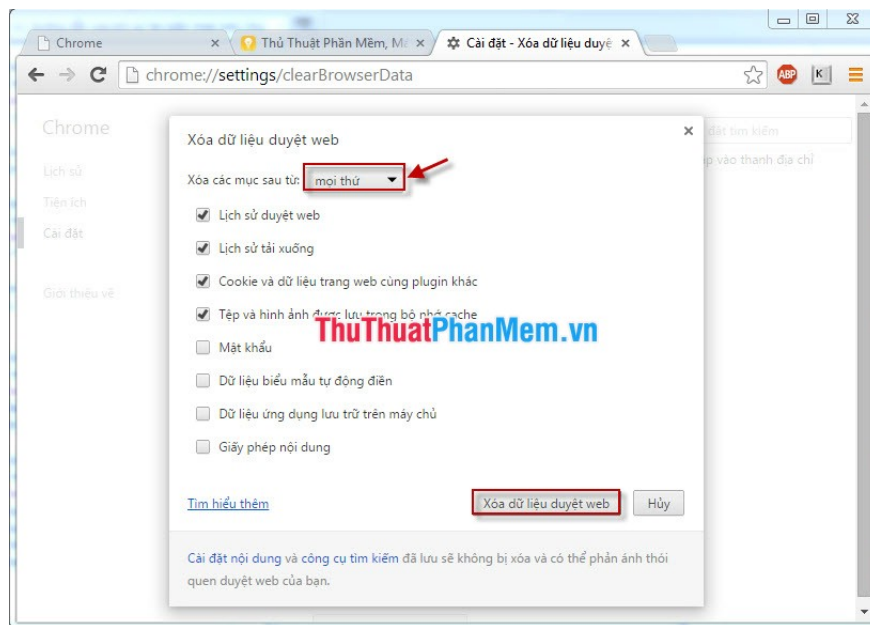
Chrome ×
Thủ Thuật Phần Mềm, M ×
Cài đặt - Xóa dữ liệu duyệ ×

chrome://settings/clearBrowserData

ABP K

Chrome
Lịch sử
Tiện ích
Cài đặt
Giới thiệu về

đặt tìm kiếm
ập vào thanh địa chỉ

Xóa dữ liệu duyệt web ×

Xóa các mục sau từ: mọi thứ

Lịch sử duyệt web
Lịch sử tải xuống
Cookie và dữ liệu trang web cùng plugin khác
Tệp và hình ảnh được lưu trong bộ nhớ cache
Mật khẩu
Dữ liệu biểu mẫu tự động điền
Dữ liệu ứng dụng lưu trữ trên máy chủ
Giấy phép nội dung

ThuThuatPhanMem.vn

Tìm hiểu thêm
Xóa dữ liệu duyệt web
Hủy

Cài đặt nội dung và công cụ tìm kiếm đã lưu sẽ không bị xóa và có thể phản ánh thói quen duyệt web của bạn.